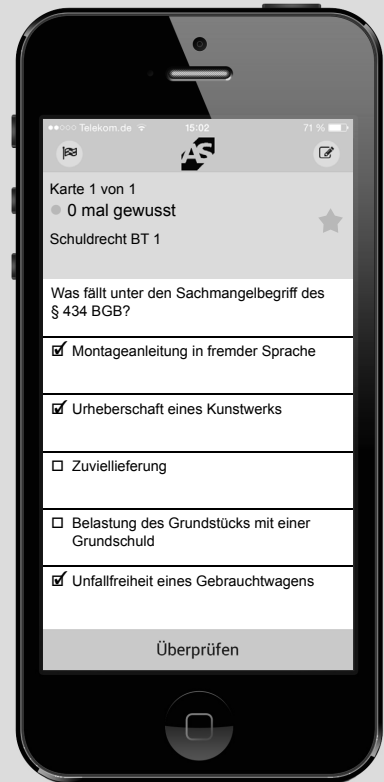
●●○○○ Telekom.de 15:02 71 %

AS

Karte 1 von 1
0 mal gewusst

Schuldrecht BT 1

Was fällt unter den Sachmangelbegriff des § 434 BGB?

☑ Montageanleitung in fremder Sprache

☑ Urheberschaft eines Kunstwerks

☐ Zuviellieferung

☐ Belastung des Grundstücks mit einer Grundschuld

☑ Unfallfreiheit eines Gebrauchtwagens

Überprüfen